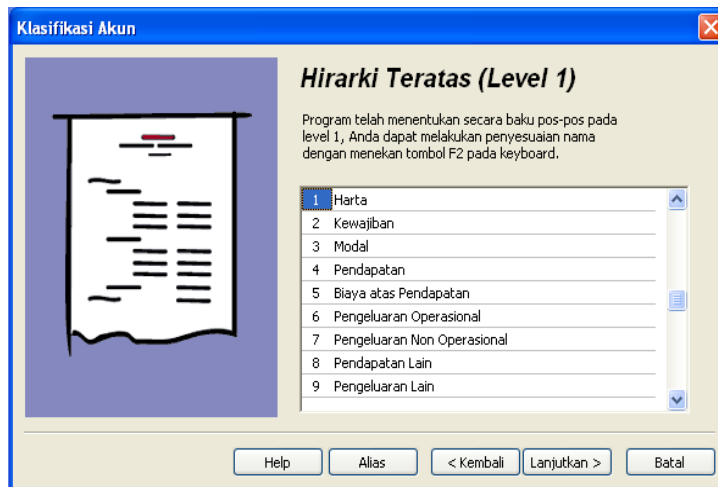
Klasifikasi Akun

Hirarki Teratas (Level 1)

Program telah menentukan secara baku pos-pos pada level 1, Anda dapat melakukan penyesuaian nama dengan menekan tombol F2 pada keyboard.

| | |
|---|---|
| 1 | Harta |
| 2 | Kewajiban |
| 3 | Modal |
| 4 | Pendapatan |
| 5 | Biaya atas Pendapatan |
| 6 | Pengeluaran Operasional |
| 7 | Pengeluaran Non Operasional |
| 8 | Pendapatan Lain |
| 9 | Pengeluaran Lain |

Help | Alias | < Kembali | Lanjutkan > | Batal